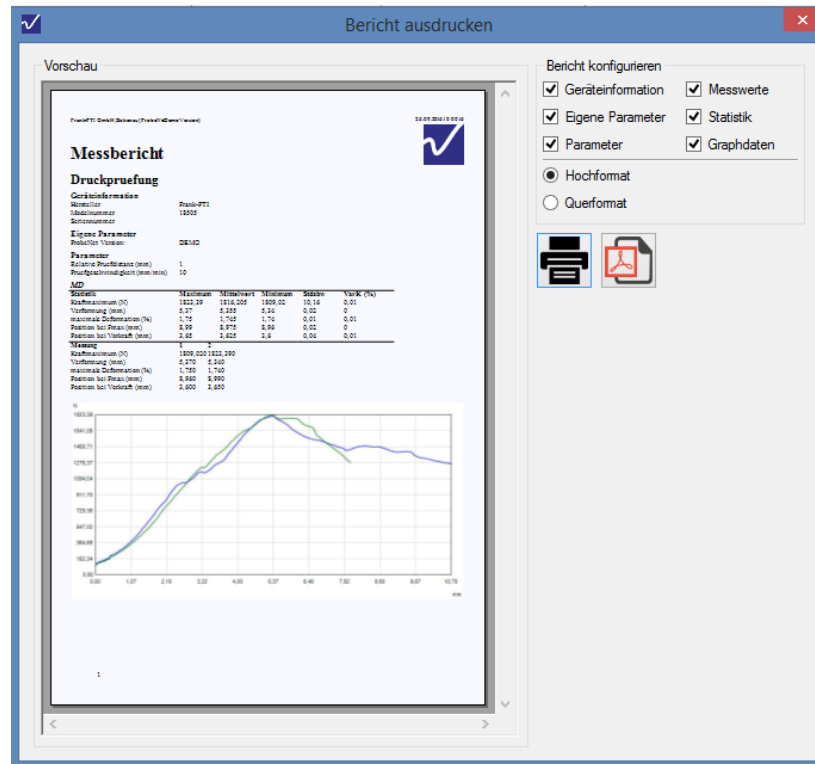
Bericht ausdrucken

Vorschau

Frank-PTI GmbH Birkenau (ProbeNet Demo Version) 04.09.2016 10:00:46

Messbericht

Druckpruefung

Geräteinformation
Hersteller Frank-PTI
Modellnummer 18505
Seriennummer

Eigene Parameter
ProbeNet Version: DEMO

Parameter
Relative Prueflänge (mm) 1
Pruefgeschwindigkeit (mm/min) 10

MD

| Statistik | Maximum | Mittelwert | Minimum | Stdabw | VarK (%) |
|---|---|---|---|---|---|
| Kraftmaximum (N) | 1823,39 | 1816,205 | 1809,02 | 10,16 | 0,01 |
| Verformung (mm) | 5,37 | 5,355 | 5,34 | 0,02 | 0 |
| maximale Deformation (%) | 1,75 | 1,745 | 1,74 | 0,01 | 0,01 |
| Position bei Fmax (mm) | 8,99 | 8,975 | 8,96 | 0,02 | 0 |
| Position bei Vorkraft (mm) | 3,65 | 3,625 | 3,6 | 0,04 | 0,01 |

| Messung | 1 | 2 |
|---|---|---|
| Kraftmaximum (N) | 1809,020 | 1823,390 |
| Verformung (mm) | 5,370 | 5,340 |
| maximale Deformation (%) | 1,750 | 1,740 |
| Position bei Fmax (mm) | 8,960 | 8,990 |
| Position bei Vorkraft (mm) | 3,600 | 3,650 |

N
1823,39
1641,05
1458,71
1276,37
1094,04
911,70
729,36
547,02
364,68
182,34
0,00
0,00 1,07 2,15 3,22 4,30 5,37 6,45 7,52 8,60 9,67 10,75
mm

1

Bericht konfigurieren
Geräteinformation
Messwerte
Eigene Parameter
Statistik
Parameter
Graphdaten
Hochformat
Querformat